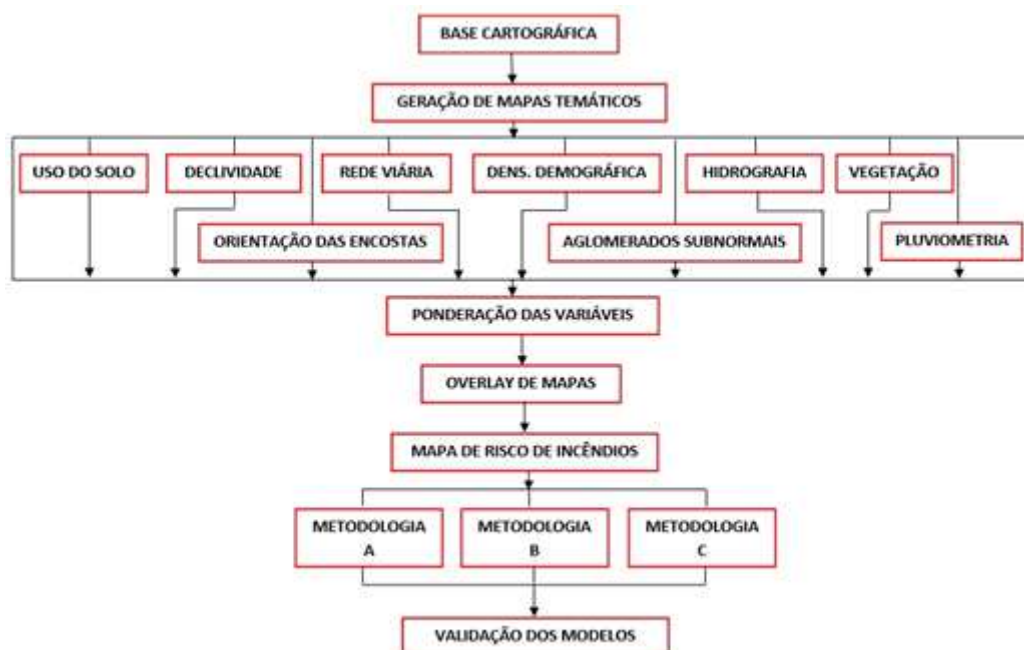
BASE CARTOGRÁFICA

GERAÇÃO DE MAPAS TEMÁTICOS

USO DO SOLO

DECLIVIDADE

REDE VIÁRIA

DENS. DEMOGRÁFICA

HIDROGRAFIA

VEGETAÇÃO

ORIENTAÇÃO DAS ENCOSTAS

AGLOMERADOS SUBNORMAIS

PLUVIOMETRIA

PONDERAÇÃO DAS VARIÁVEIS

OVERLAY DE MAPAS

MAPA DE RISCO DE INCÊNDIOS

METODOLOGIA A

METODOLOGIA B

METODOLOGIA C

VALIDAÇÃO DOS MODELOS